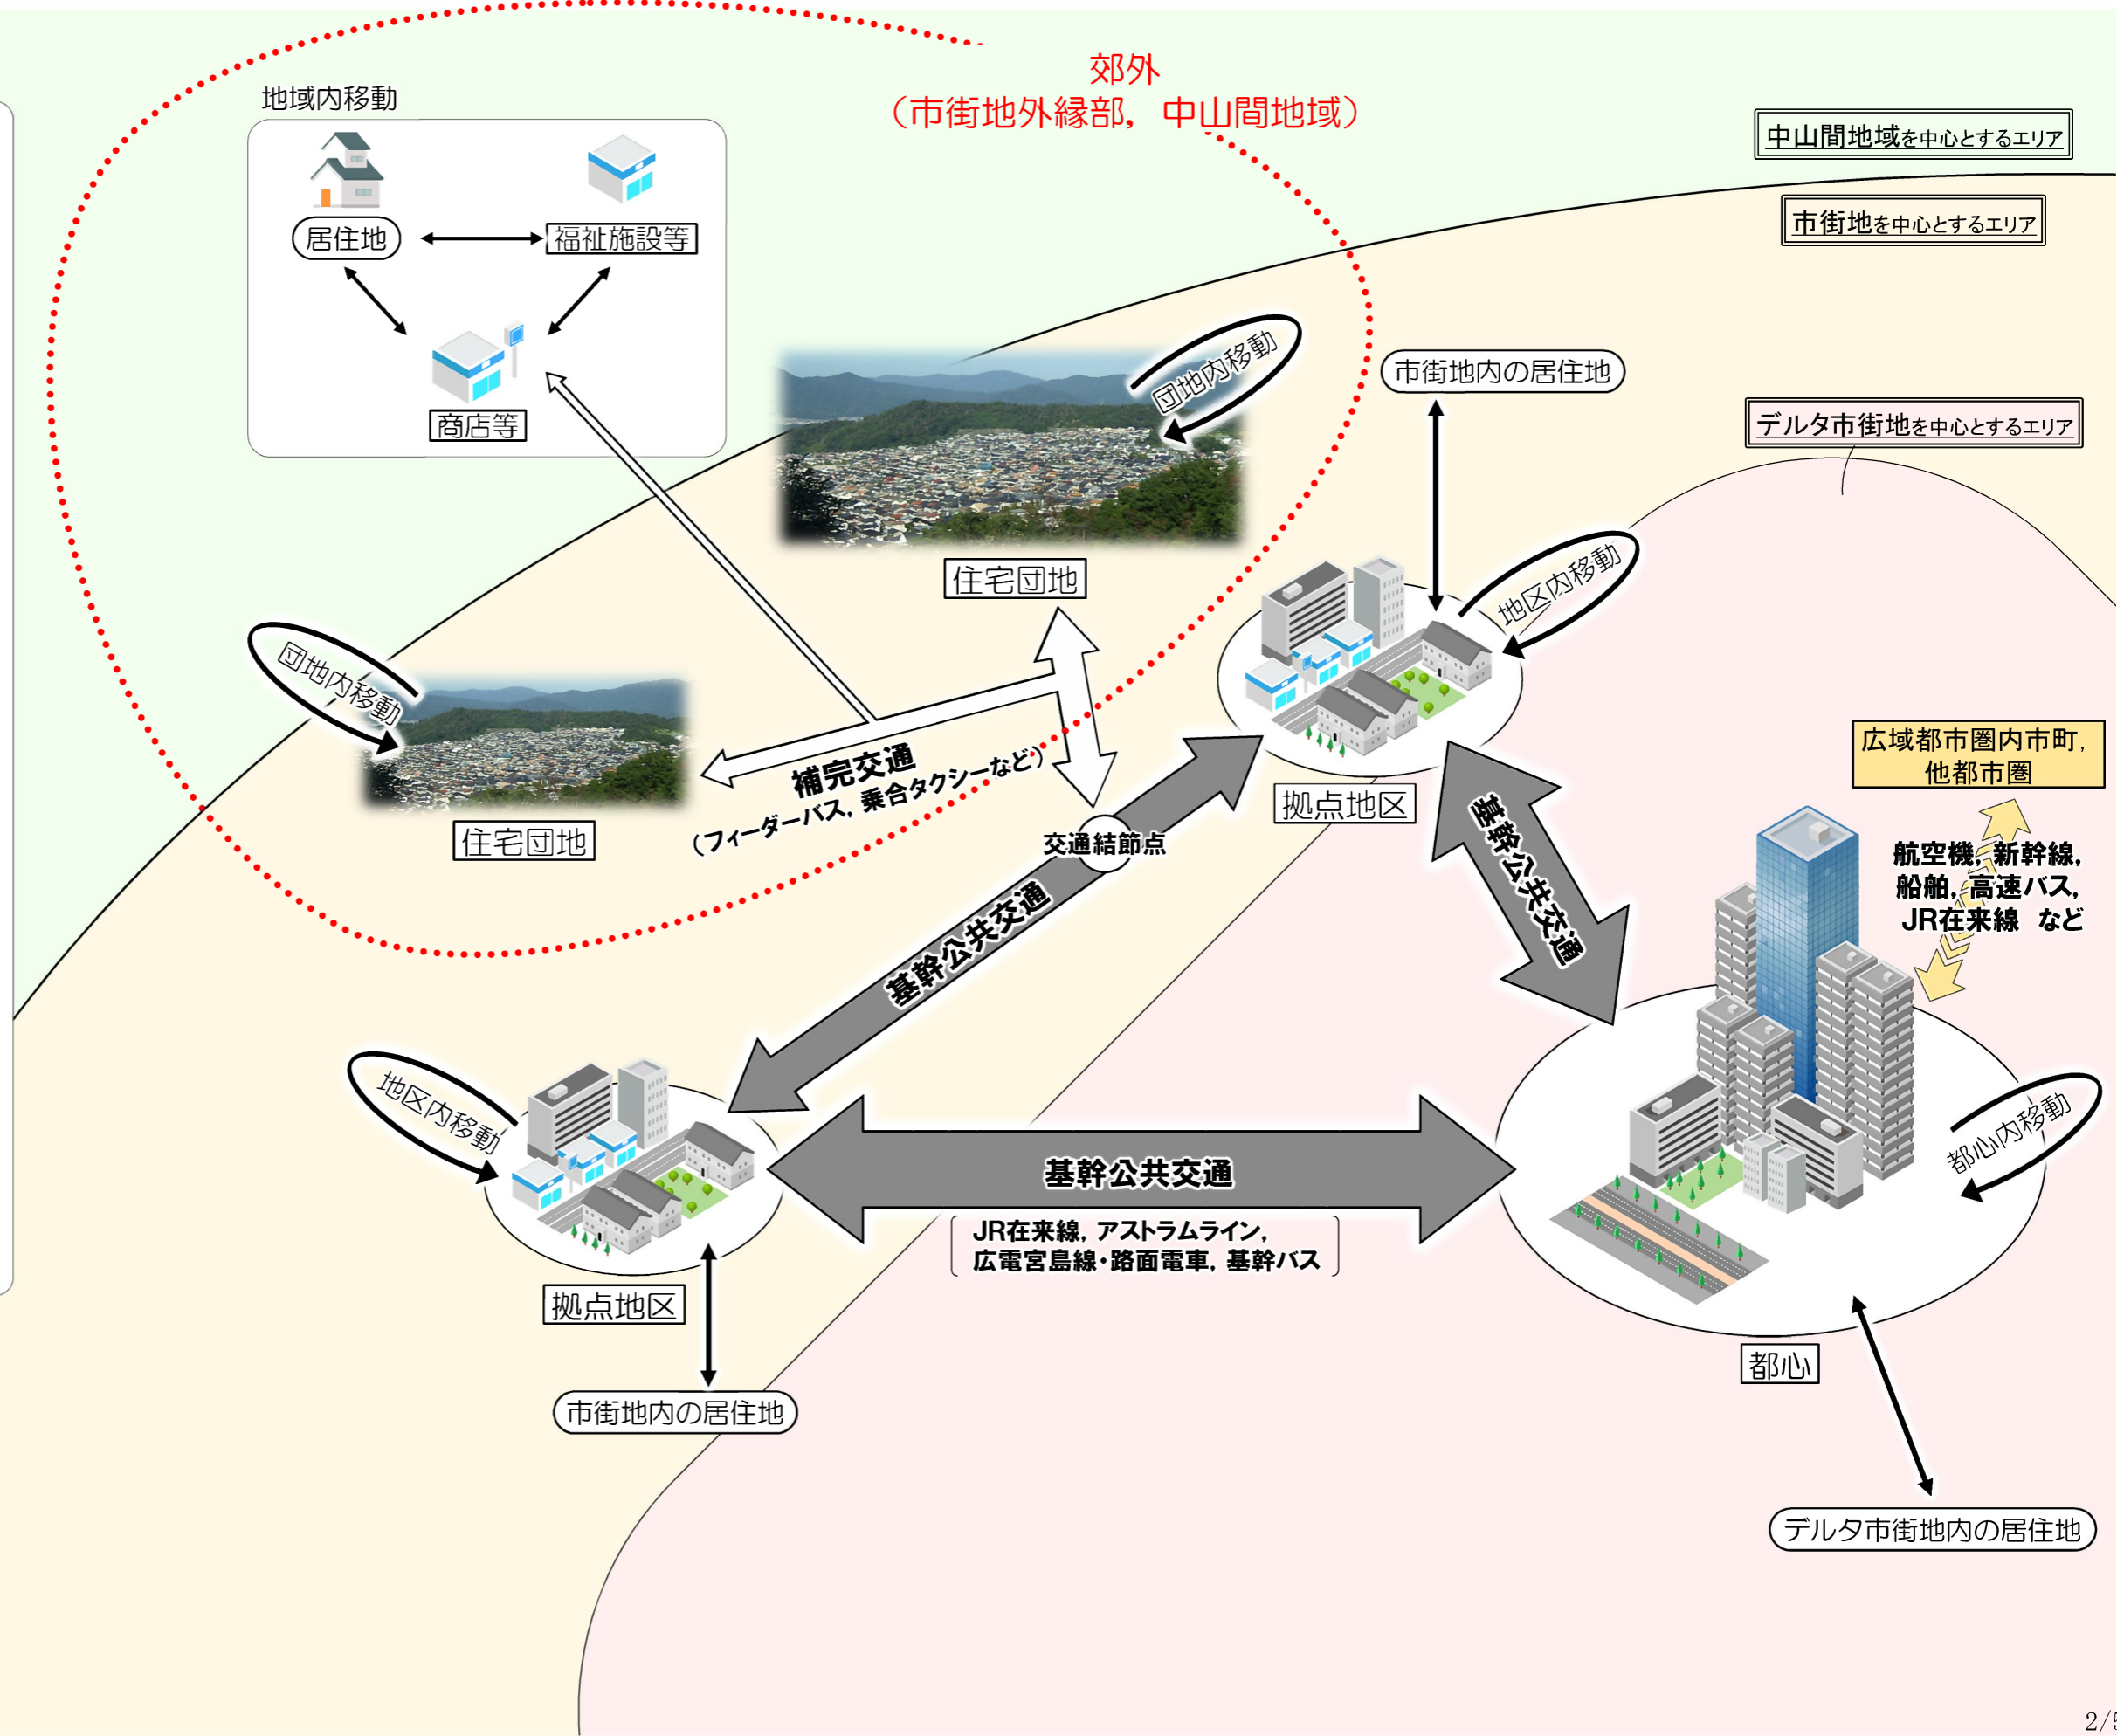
郊外
（市街地外縁部，中山間地域）

中山間地域を中心とするエリア

市街地を中心とするエリア

地域内移動

居住地

福祉施設等

商店等

団地内移動

住宅団地

市街地内の居住地

デルタ市街地を中心とするエリア

地区内移動

団地内移動

住宅団地

補完交通
（フィーダーバス，乗合タクシーなど）

交通結節点

拠点地区

基幹公共交通

広域都市圏内市町，他都市圏

航空機，新幹線，船舶，高速バス，JR在来線　など

基幹公共交通

地区内移動

都心内移動

基幹公共交通

JR在来線，アストラムライン，広電宮島線・路面電車，基幹バス

拠点地区

都心

市街地内の居住地

デルタ市街地内の居住地

2/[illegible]